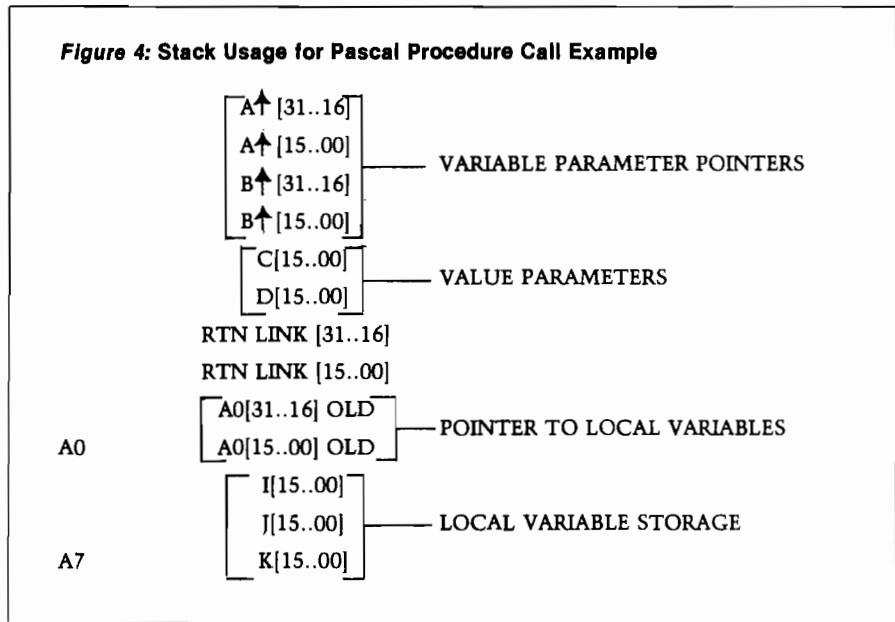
Figure 4: Stack Usage for Pascal Procedure Call Example

A↑ [31..16]
A↑ [15..00]
B↑ [31..16]
B↑ [15..00]

VARIABLE PARAMETER POINTERS

C[15..00]
D[15..00]

VALUE PARAMETERS

RTN LINK [31..16]
RTN LINK [15..00]

A0[31..16] OLD
A0 A0[15..00] OLD

POINTER TO LOCAL VARIABLES

I[15..00]
J[15..00]
A7 K[15..00]

LOCAL VARIABLE STORAGE